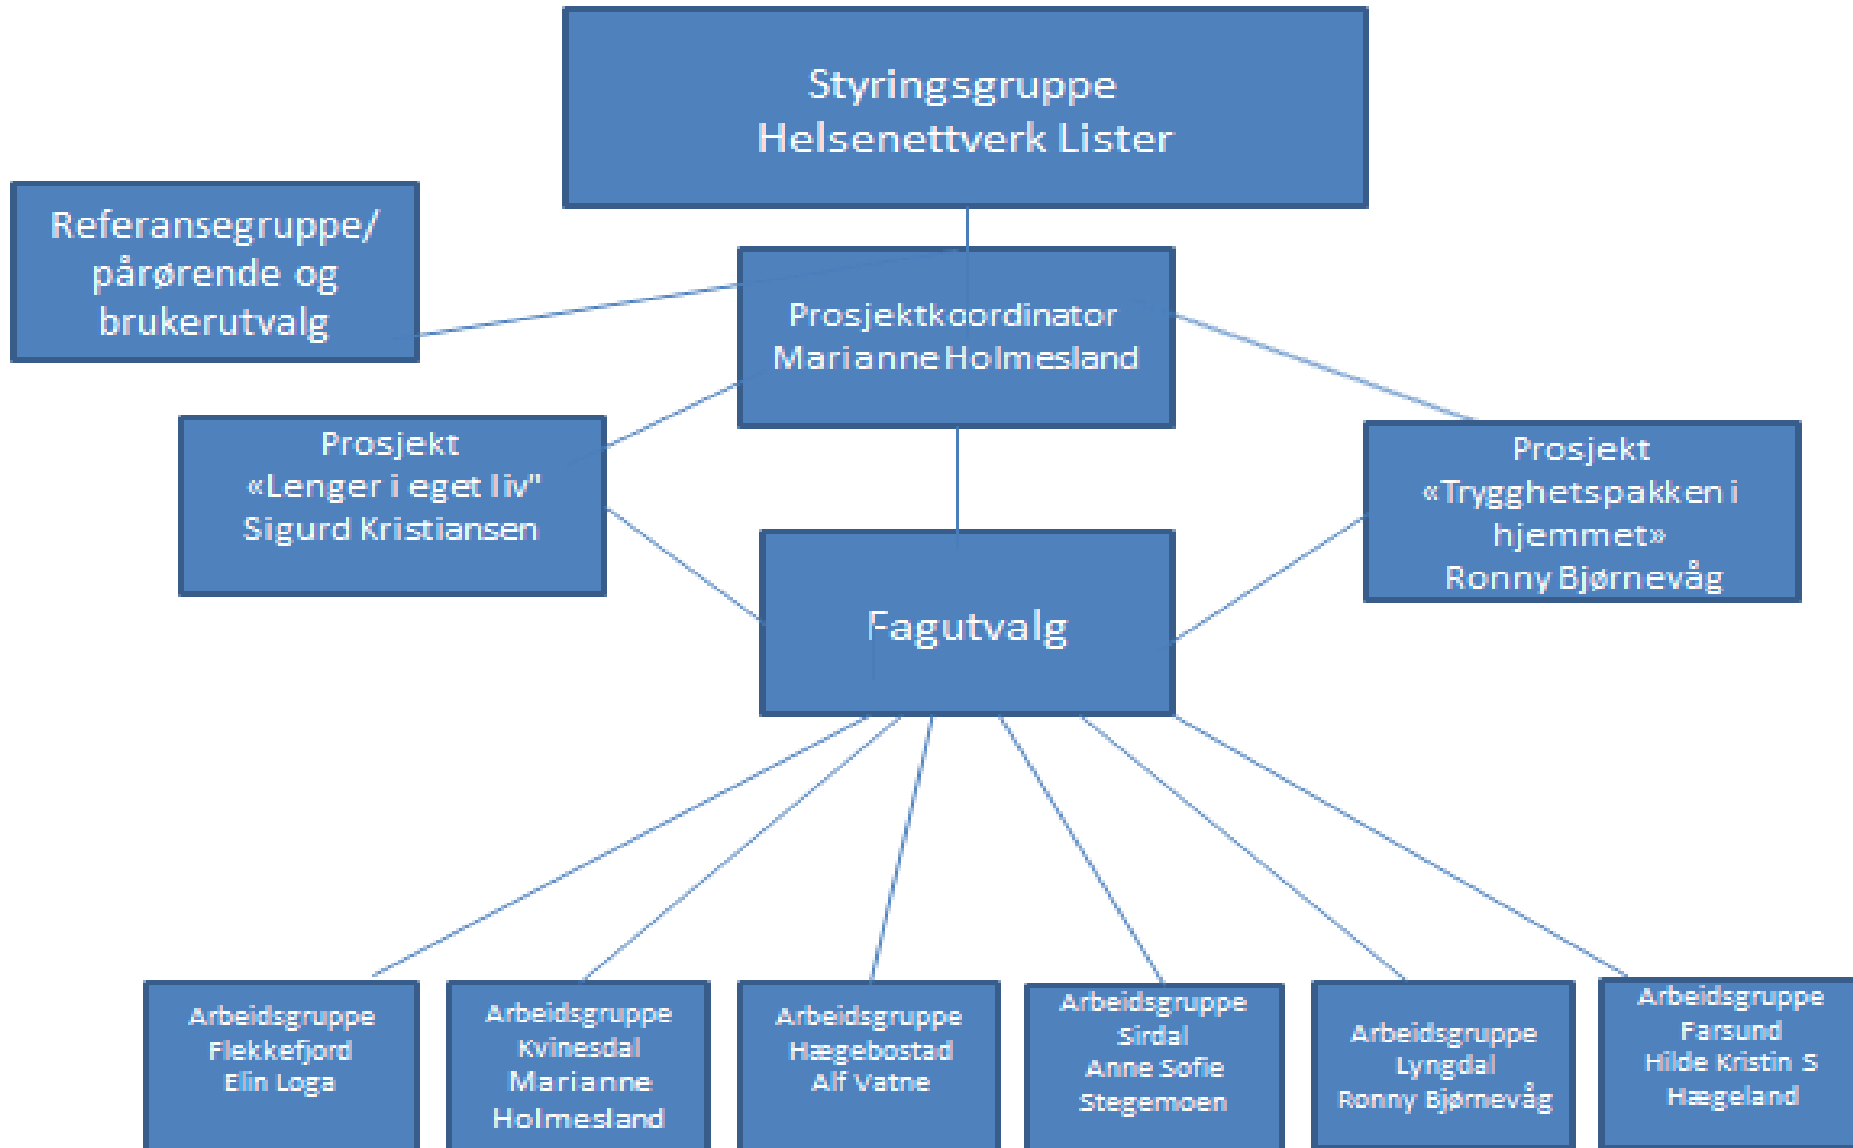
Styringsgruppe
Helsenettverk Lister

Referansegruppe/
pårørende og
brukerutvalg

Prosjektkoordinator
Marianne Holmesland

Prosjekt
«Lenger i eget liv"
Sigurd Kristiansen

Prosjekt
«Trygghetspakken i hjemmet»
Ronny Bjørnevåg

Fagutvalg

Arbeidsgruppe
Flekkefjord
Elin Loga

Arbeidsgruppe
Kvinesdal
Marianne
Holmesland

Arbeidsgruppe
Hægebostad
Alf Vatne

Arbeidsgruppe
Sirdal
Anne Sofie
Stegemoen

Arbeidsgruppe
Lyngdal
Ronny Bjørnevåg

Arbeidsgruppe
Farsund
Hilde Kristin S
Hægeland